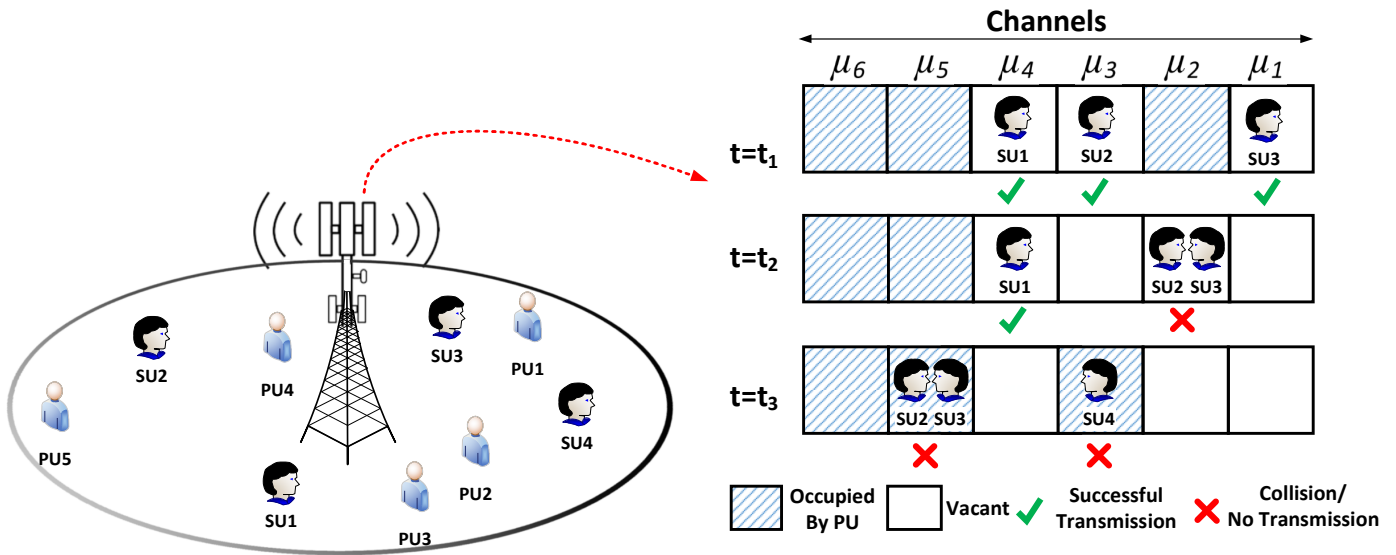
SU2
PU4
SU3
PU1
PU5
SU4
SU1
PU2
PU3

Channels

| | $\mu_6$ | $\mu_5$ | $\mu_4$ | $\mu_3$ | $\mu_2$ | $\mu_1$ |
|---|---|---|---|---|---|---|
| t=t$_1$ | | | SU1 | SU2 | | SU3 |
| t=t$_2$ | | | SU1 | | SU2 SU3 | |
| t=t$_3$ | | SU2 SU3 | | SU4 | | |

Occupied By PU
Vacant
Successful Transmission
Collision/ No Transmission